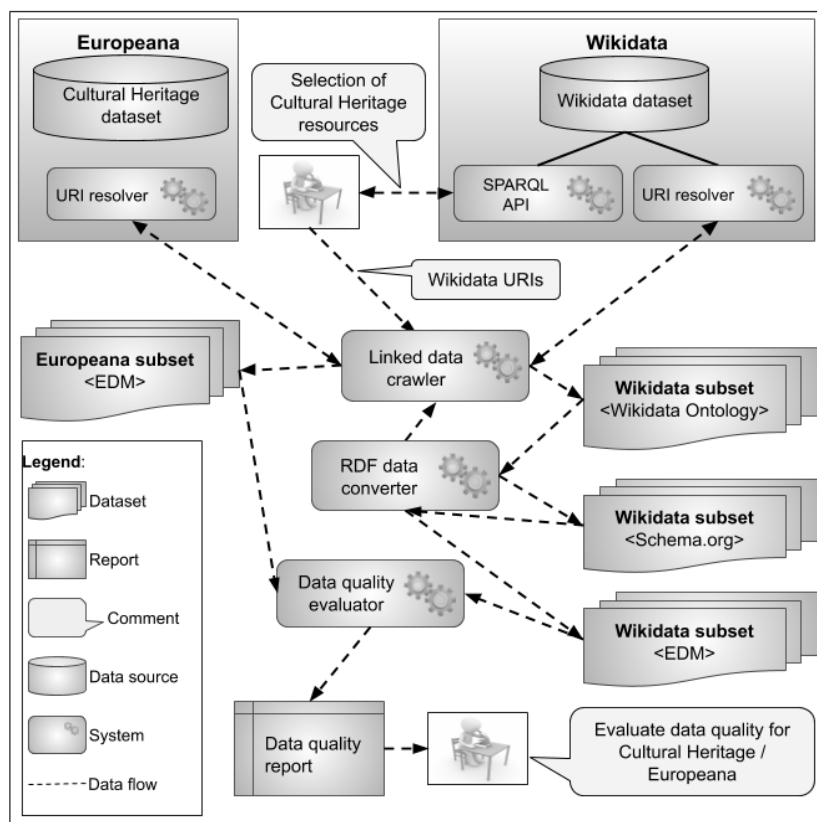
Europeana

Cultural Heritage dataset

URI resolver

Selection of Cultural Heritage resources

Wikidata

Wikidata dataset

SPARQL API

URI resolver

Wikidata URIs

Europeana subset <EDM>

Linked data crawler

Wikidata subset <Wikidata Ontology>

RDF data converter

Wikidata subset <Schema.org>

Data quality evaluator

Wikidata subset <EDM>

Data quality report

Evaluate data quality for Cultural Heritage / Europeana

Legend:

Dataset

Report

Comment

Data source

System

Data flow